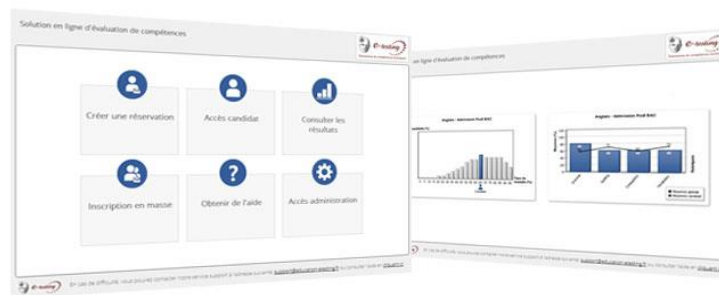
Solution en ligne d'évaluation de compétences

e-testing

Créer une réservation

Accès candidat

Consulter les résultats

Inscription en masse

Obtenir de l'aide

Accès administration

En cas de difficulté, vous pouvez contacter notre service support à l'adresse suivante: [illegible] ou consulter l'aide en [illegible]

en ligne d'évaluation de compétences

e-testing

Anglais - Admission Post BAC

Anglais - Admission Post BAC

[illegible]